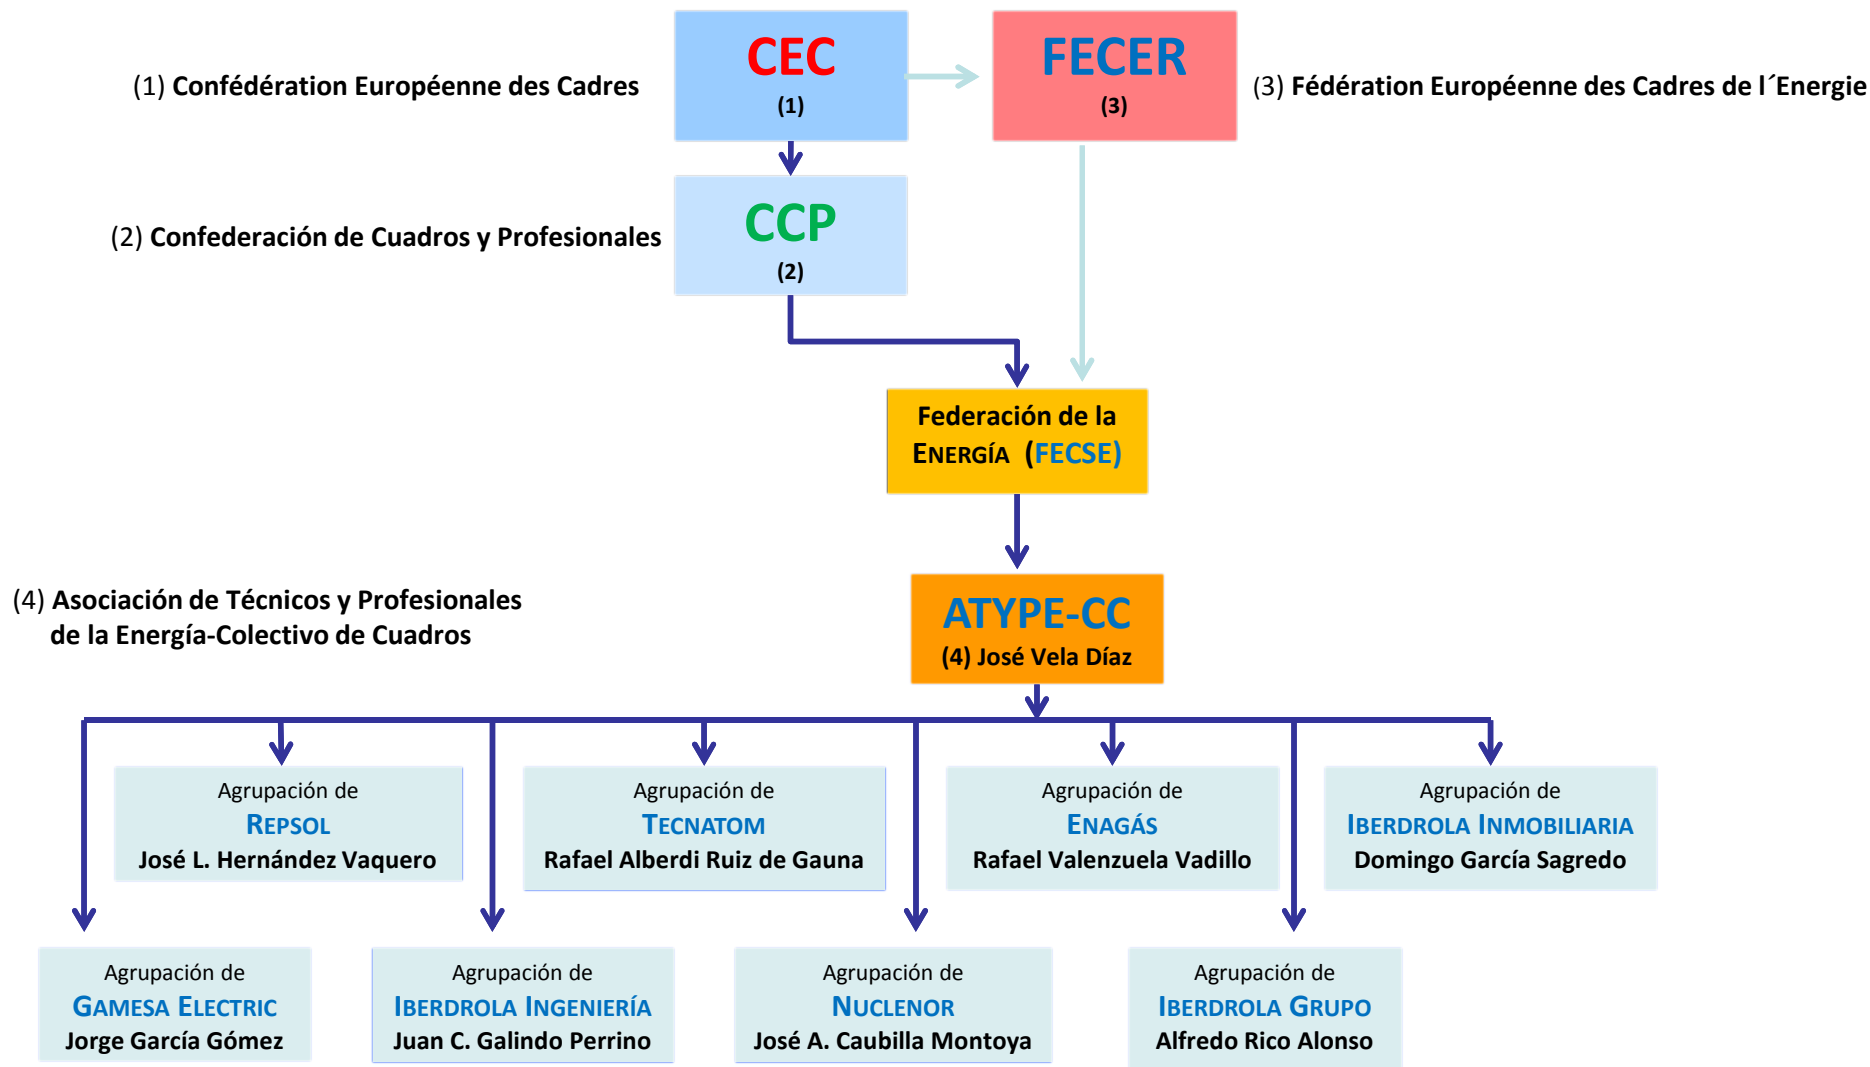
(1) Confédération Européenne des Cadres

CEC
(1)

FECER
(3)

(3) Fédération Européenne des Cadres de l´Energie

(2) Confederación de Cuadros y Profesionales

CCP
(2)

Federación de la Energía (FECSE)

(4) Asociación de Técnicos y Profesionales de la Energía-Colectivo de Cuadros

ATYPE-CC
(4) José Vela Díaz

Agrupación de
Repsol
José L. Hernández Vaquero

Agrupación de
Tecnatom
Rafael Alberdi Ruiz de Gauna

Agrupación de
Enagás
Rafael Valenzuela Vadillo

Agrupación de
Iberdrola Inmobiliaria
Domingo García Sagredo

Agrupación de
Gamesa Electric
Jorge García Gómez

Agrupación de
Iberdrola Ingeniería
Juan C. Galindo Perrino

Agrupación de
Nuclenor
José A. Caubilla Montoya

Agrupación de
Iberdrola Grupo
Alfredo Rico Alonso